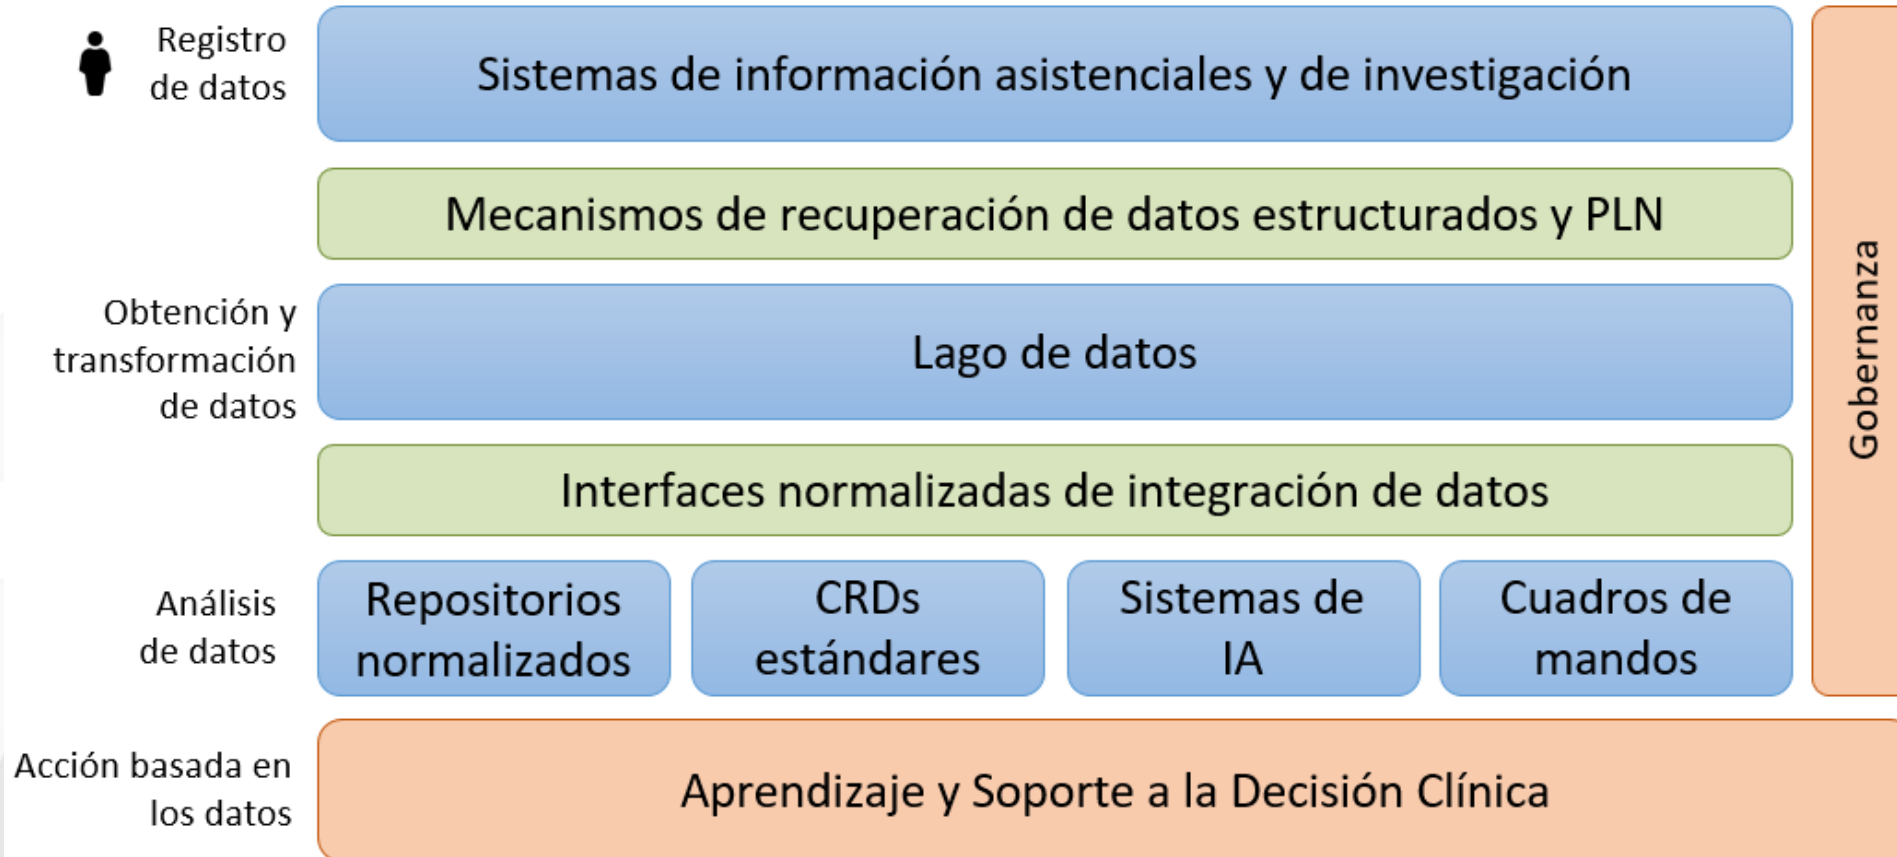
Registro de datos

Sistemas de información asistenciales y de investigación

Mecanismos de recuperación de datos estructurados y PLN

Obtención y transformación de datos

Lago de datos

Interfaces normalizadas de integración de datos

Análisis de datos

Repositorios normalizados

CRDs estándares

Sistemas de IA

Cuadros de mandos

Gobernanza

Acción basada en los datos

Aprendizaje y Soporte a la Decisión Clínica